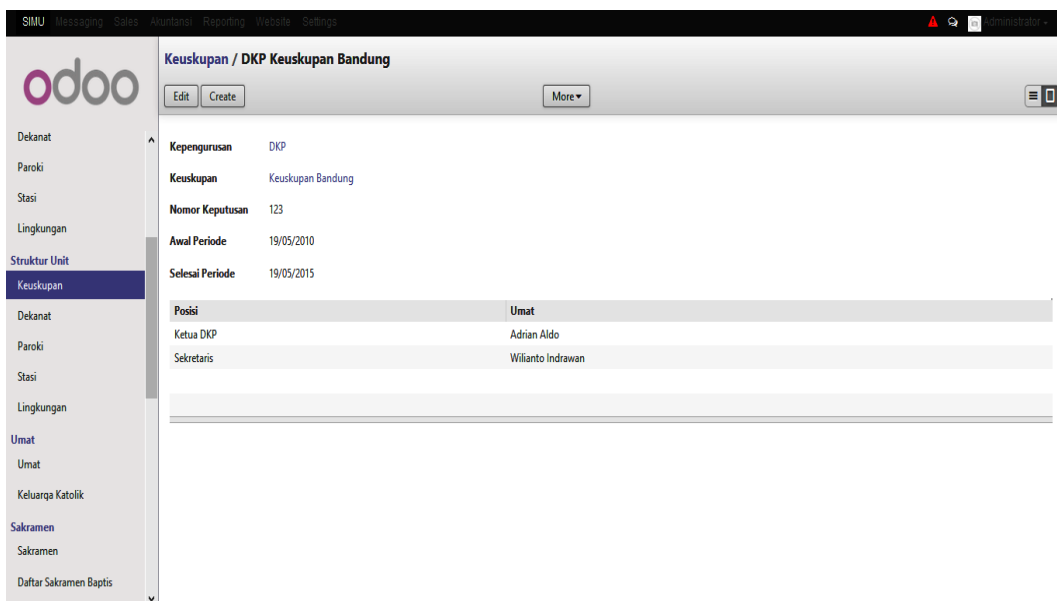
SIMU Messaging Sales Akuntansi Reporting Website Settings

Administrator

odoo

Keuskupan / DKP Keuskupan Bandung

Edit Create

More

Dekanat
Paroki
Stasi
Lingkungan
Struktur Unit
Keuskupan
Dekanat
Paroki
Stasi
Lingkungan
Umat
Umat
Keluarga Katolik
Sakramen
Sakramen
Daftar Sakramen Baptis

Kepengurusan DKP

Keuskupan Keuskupan Bandung

Nomor Keputusan 123

Awal Periode 19/05/2010

Selesai Periode 19/05/2015

| Posisi | Umat |
|---|---|
| Ketua DKP | Adrian Aldo |
| Sekretaris | Wilianto Indrawan |